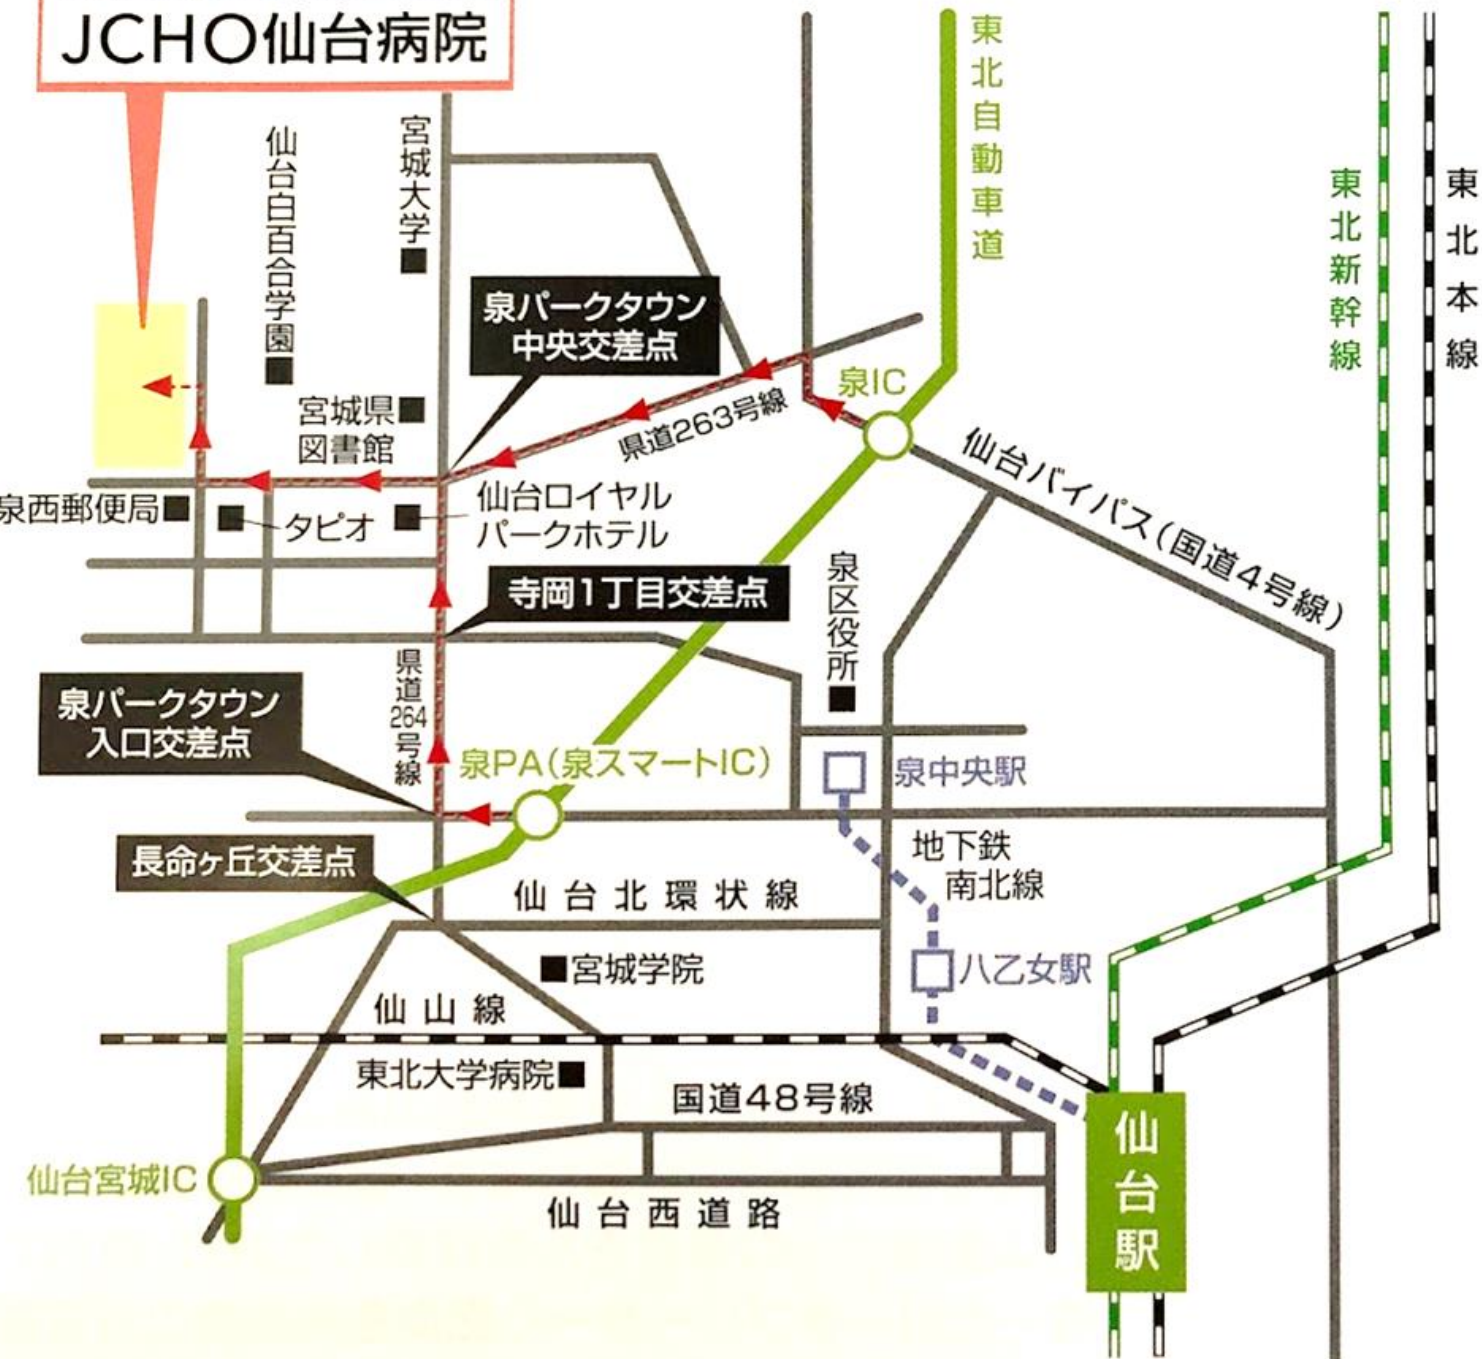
JCHO仙台病院

東北自動車道

東北新幹線

東北本線

仙台白百合学園

宮城大学

泉パークタウン中央交差点

宮城県図書館

泉IC

県道263号線

仙台バイパス(国道4号線)

泉西郵便局

タピオ

仙台ロイヤルパークホテル

寺岡1丁目交差点

泉区役所

県道264号線

泉パークタウン入口交差点

泉PA(泉スマートIC)

泉中央駅

地下鉄南北線

長命ヶ丘交差点

仙台北環状線

宮城学院

八乙女駅

仙山線

東北大学病院

国道48号線

仙台駅

仙台宮城IC

仙台西道路